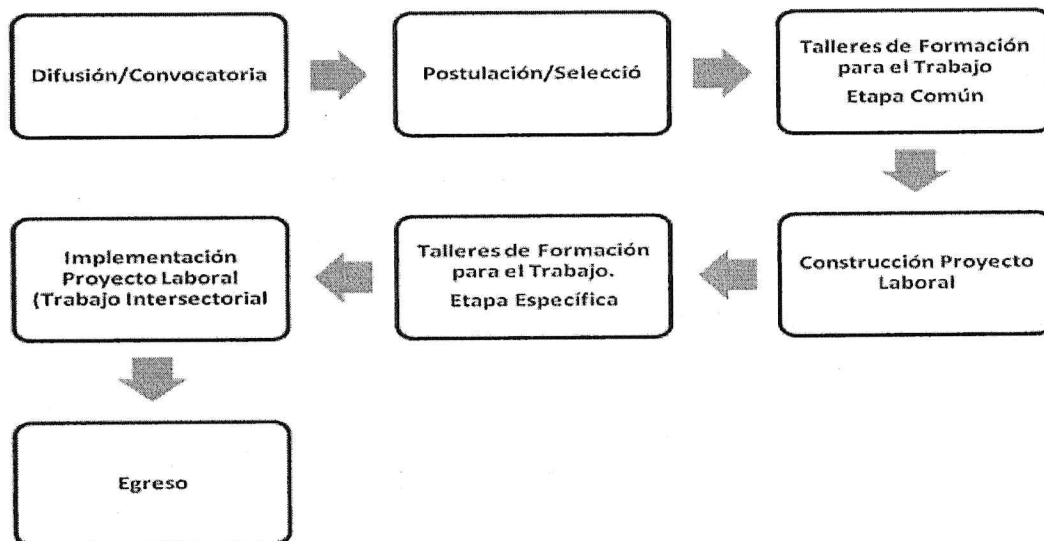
Difusión/Convocatoria

Postulación/Selecció

Talleres de Formación para el Trabajo
Etapa Común

Construcción Proyecto Laboral

Talleres de Formación para el Trabajo.
Etapa Específica

Implementación Proyecto Laboral (Trabajo Intersectorial

Egreso